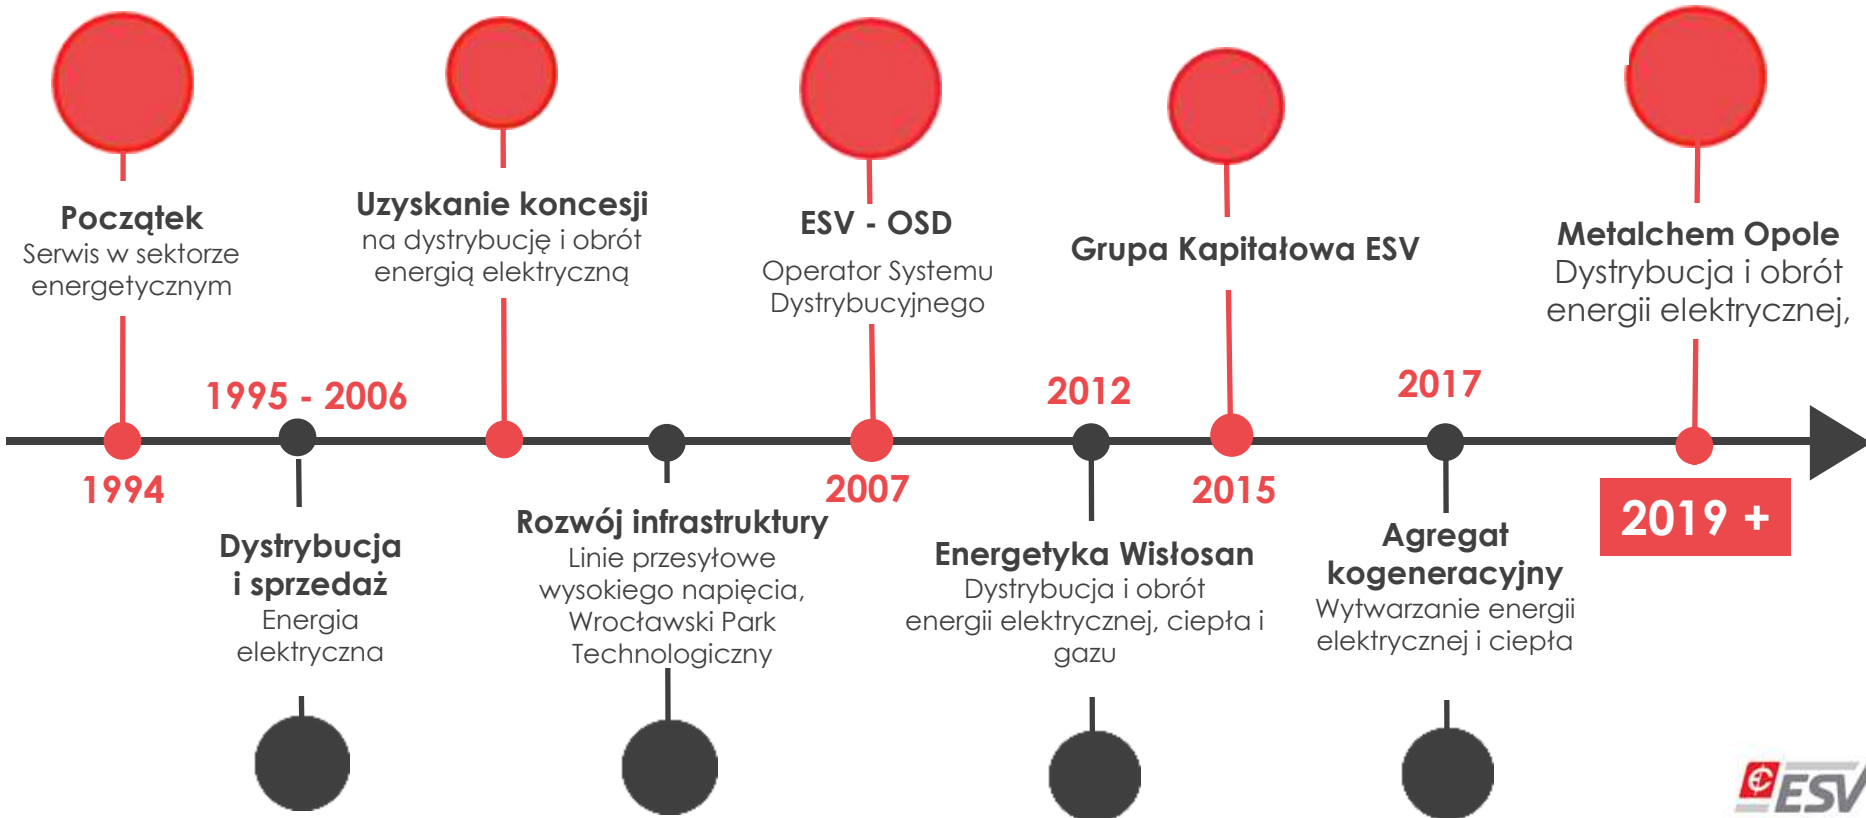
Początek
Serwis w sektorze energetycznym

Uzyskanie koncesji
na dystrybucję i obrót energią elektryczną

ESV - OSD
Operator Systemu Dystrybucyjnego

Grupa Kapitałowa ESV

Metalchem Opole
Dystrybucja i obrót energii elektrycznej,

1995 - 2006

2012

2017

1994

2007

2015

2019 +

Dystrybucja i sprzedaż
Energia elektryczna

Rozwój infrastruktury
Linie przesyłowe wysokiego napięcia, Wrocławski Park Technologiczny

Energetyka Wisłosan
Dystrybucja i obrót energii elektrycznej, ciepła i gazu

Agregat kogeneracyjny
Wytwarzanie energii elektrycznej i ciepła

ESV